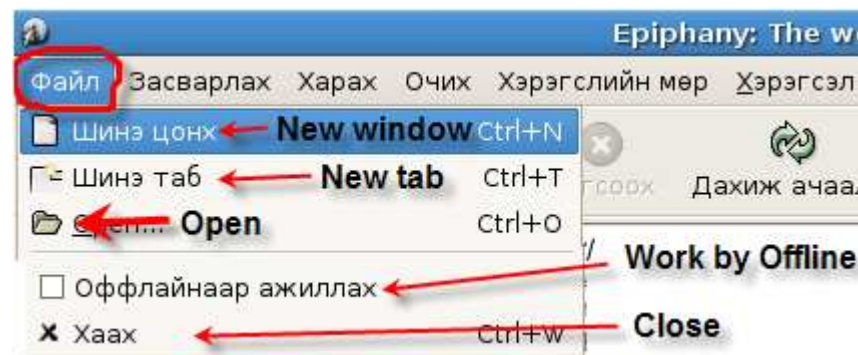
Epiphany: The w

Файл Засварлах Харах Очих Хэрэгслийн мөр Хэрэгсэл

Шинэ цонх New window Ctrl+N

Шинэ таб New tab Ctrl+T

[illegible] Open Ctrl+O

Оффлайнаар ажиллах Work by Offline

Хаах Close Ctrl+W

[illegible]гсоох

Дахиж ачаал